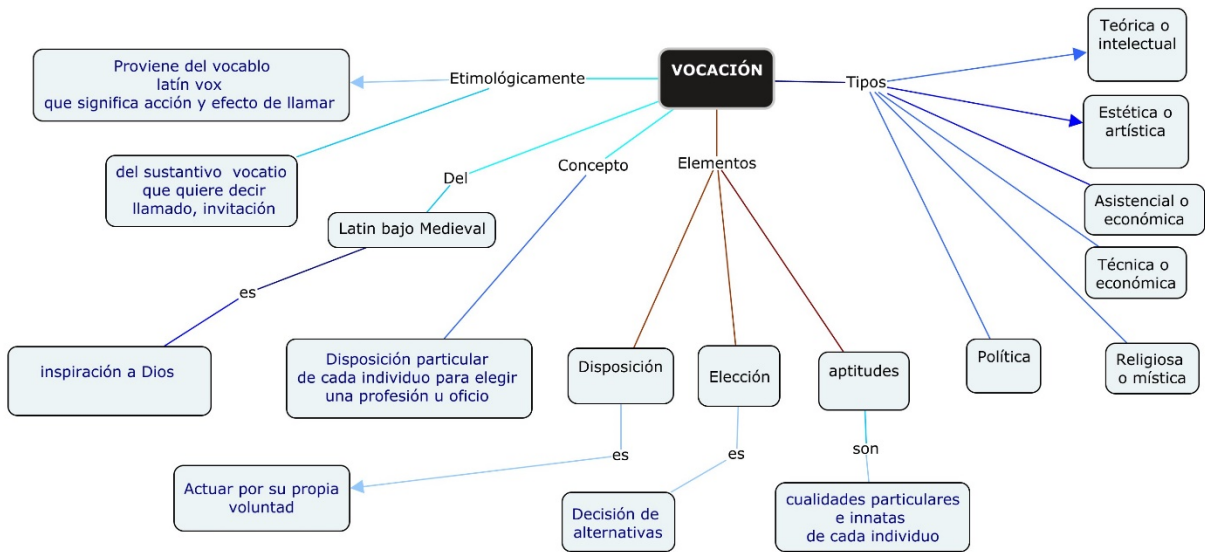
VOCACIÓN

Etimológicamente

Proviene del vocablo latín vox que significa acción y efecto de llamar

del sustantivo vocatio que quiere decir llamado, invitación

Del

Latin bajo Medieval

es

inspiración a Dios

Concepto

Disposición particular de cada individuo para elegir una profesión u oficio

Elementos

Disposición

es

Actuar por su propia voluntad

Elección

es

Decisión de alternativas

aptitudes

son

cualidades particulares e innatas de cada individuo

Tipos

Teórica o intelectual

Estética o artística

Asistencial o económica

Técnica o económica

Política

Religiosa o mística